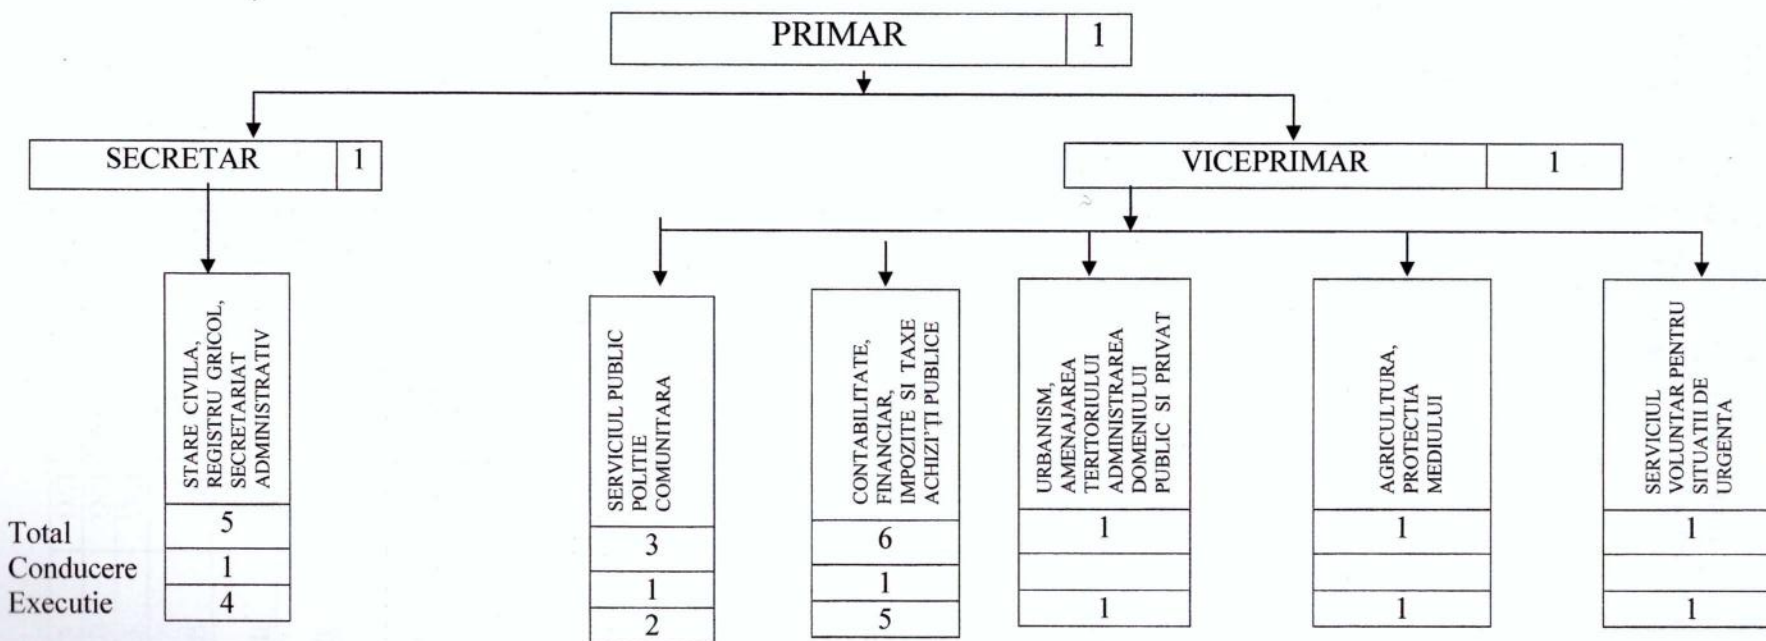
PRIMAR 1

SECRETAR 1

VICEPRIMAR 1

STARE CIVILA, REGISTRU GRICOL, SECRETARIAT ADMINISTRATIV

SERVICIUL PUBLIC POLITIE COMUNITARA

CONTABILITATE, FINANCIAR, IMPOZITE SI TAXE ACHIZIŢI PUBLICE

URBANISM, AMENAJAREA TERITORIULUI ADMINISTRAREA DOMENIULUI PUBLIC SI PRIVAT

AGRICULTURA, PROTECTIA MEDIULUI

SERVICIUL VOLUNTAR PENTRU SITUATII DE URGENTA

| | STARE CIVILA | SERVICIUL PUBLIC | CONTABILITATE | URBANISM | AGRICULTURA | SERVICIUL VOLUNTAR |
|---|---|---|---|---|---|---|
| Total | 5 | 3 | 6 | 1 | 1 | 1 |
| Conducere | 1 | 1 | 1 | | | |
| Executie | 4 | 2 | 5 | 1 | 1 | 1 |